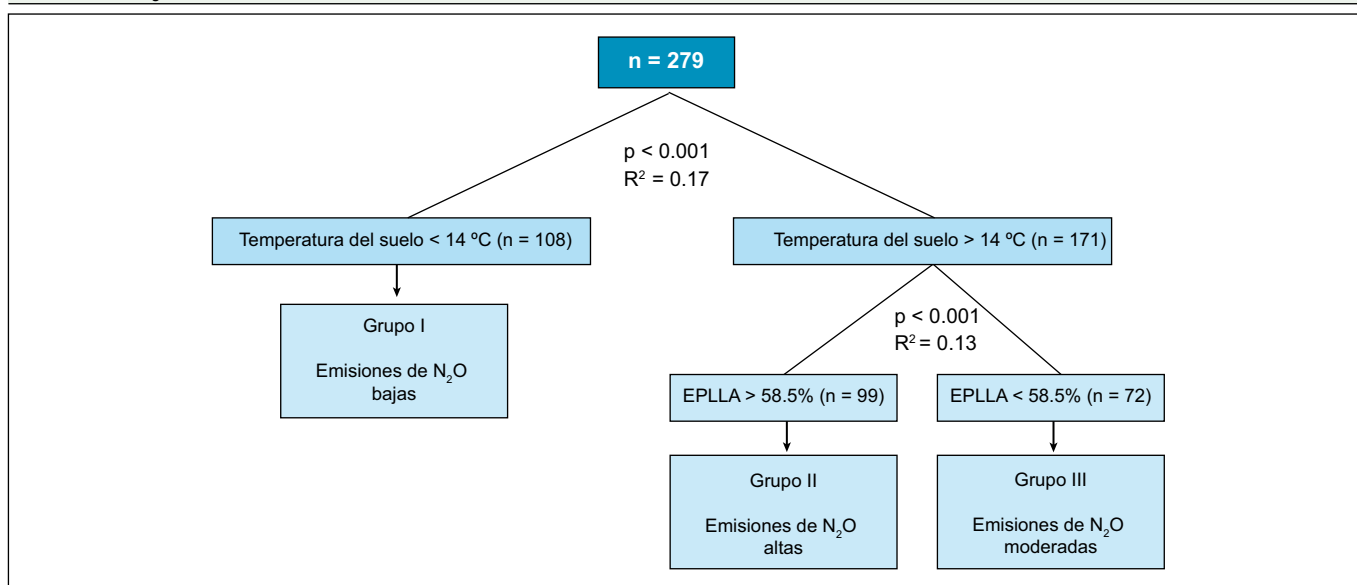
n = 279

p < 0.001
$R^2$ = 0.17

Temperatura del suelo < 14 ºC (n = 108)

Temperatura del suelo > 14 ºC (n = 171)

Grupo I

Emisiones de $N_2O$ bajas

p < 0.001
$R^2$ = 0.13

EPLLA > 58.5% (n = 99)

EPLLA < 58.5% (n = 72)

Grupo II

Emisiones de $N_2O$ altas

Grupo III

Emisiones de $N_2O$ moderadas